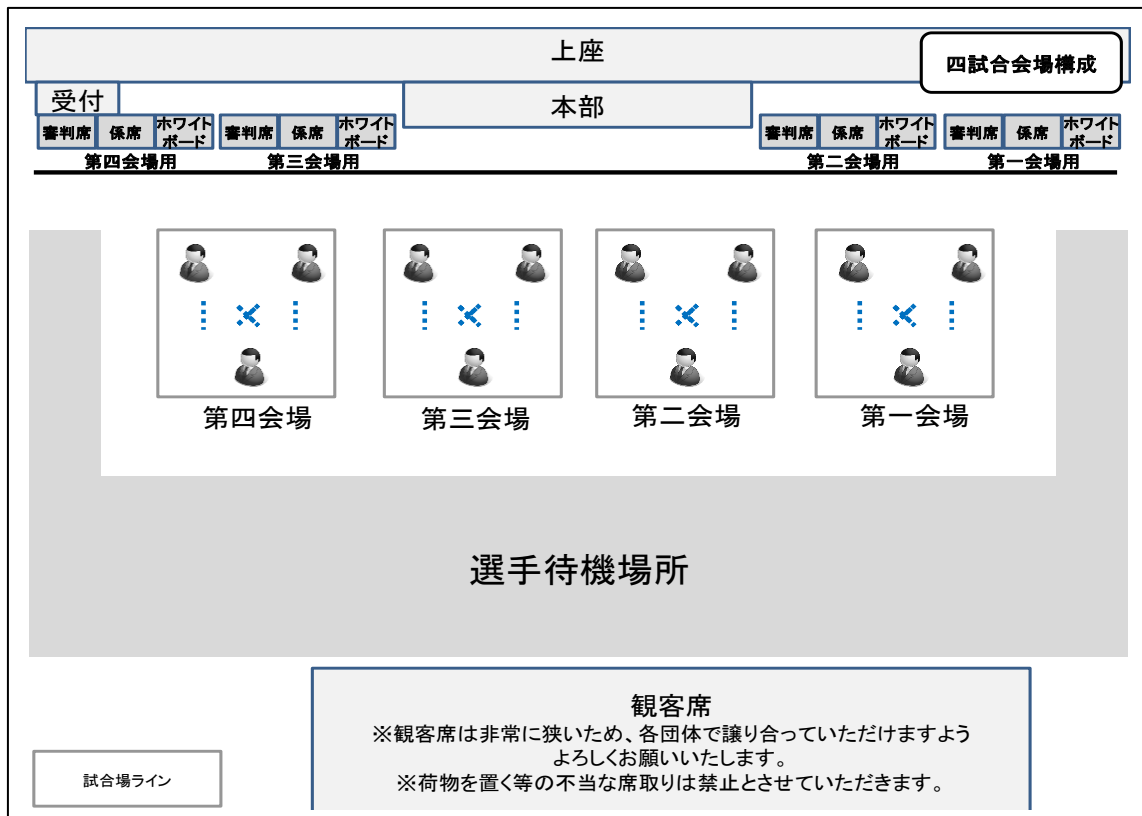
上座

四試合会場構成

受付

本部

| 審判席 | 係席 | ホワイトボード |
|---|---|---|

第四会場用

| 審判席 | 係席 | ホワイトボード |
|---|---|---|

第三会場用

| 審判席 | 係席 | ホワイトボード |
|---|---|---|

第二会場用

| 審判席 | 係席 | ホワイトボード |
|---|---|---|

第一会場用

第四会場

第三会場

第二会場

第一会場

選手待機場所

観客席
※観客席は非常に狭いため、各団体で譲り合っていただけますようよろしくお願いいたします。
※荷物を置く等の不当な席取りは禁止とさせていただきます。

試合場ライン